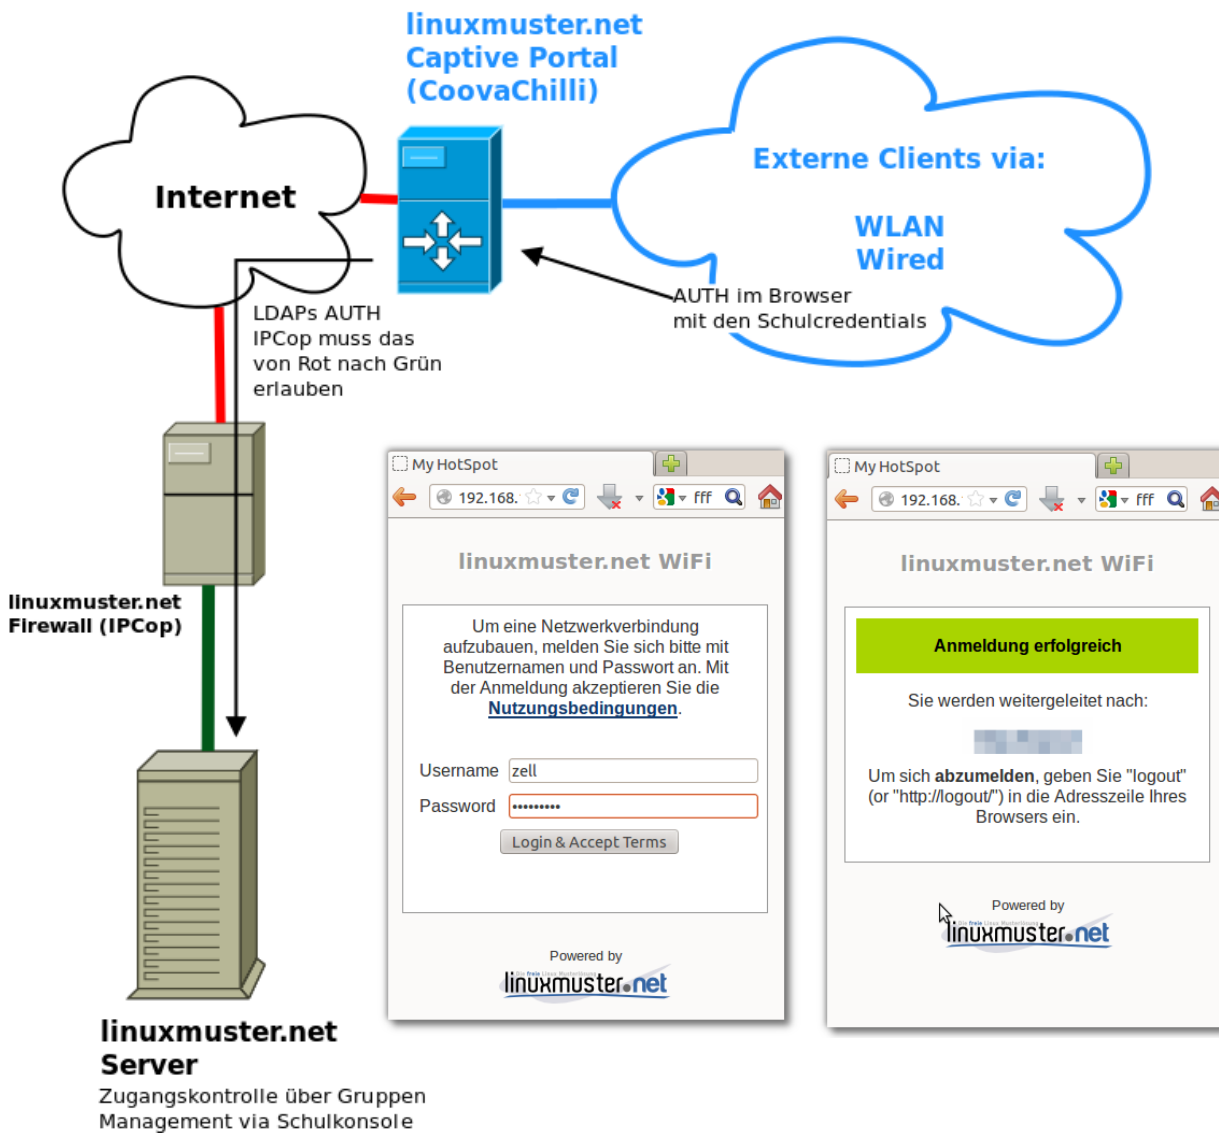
linuxmuster.net
Captive Portal
(CoovaChilli)

Internet

Externe Clients via:

WLAN
Wired

AUTH im Browser
mit den Schulcredentials

LDAPs AUTH
IPCop muss das
von Rot nach Grün
erlauben

linuxmuster.net
Firewall (IPCop)

My HotSpot

192.168.

fff

linuxmuster.net WiFi

Um eine Netzwerkverbindung aufzubauen, melden Sie sich bitte mit Benutzernamen und Passwort an. Mit der Anmeldung akzeptieren Sie die Nutzungsbedingungen.

Username zell

Password •••••••••

Login & Accept Terms

Powered by
linuxmuster.net

My HotSpot

192.168.

fff

linuxmuster.net WiFi

Anmeldung erfolgreich

Sie werden weitergeleitet nach:

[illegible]

Um sich abzumelden, geben Sie "logout" (or "http://logout/") in die Adresszeile Ihres Browsers ein.

Powered by
linuxmuster.net

linuxmuster.net
Server
Zugangskontrolle über Gruppen
Management via Schulkonsole